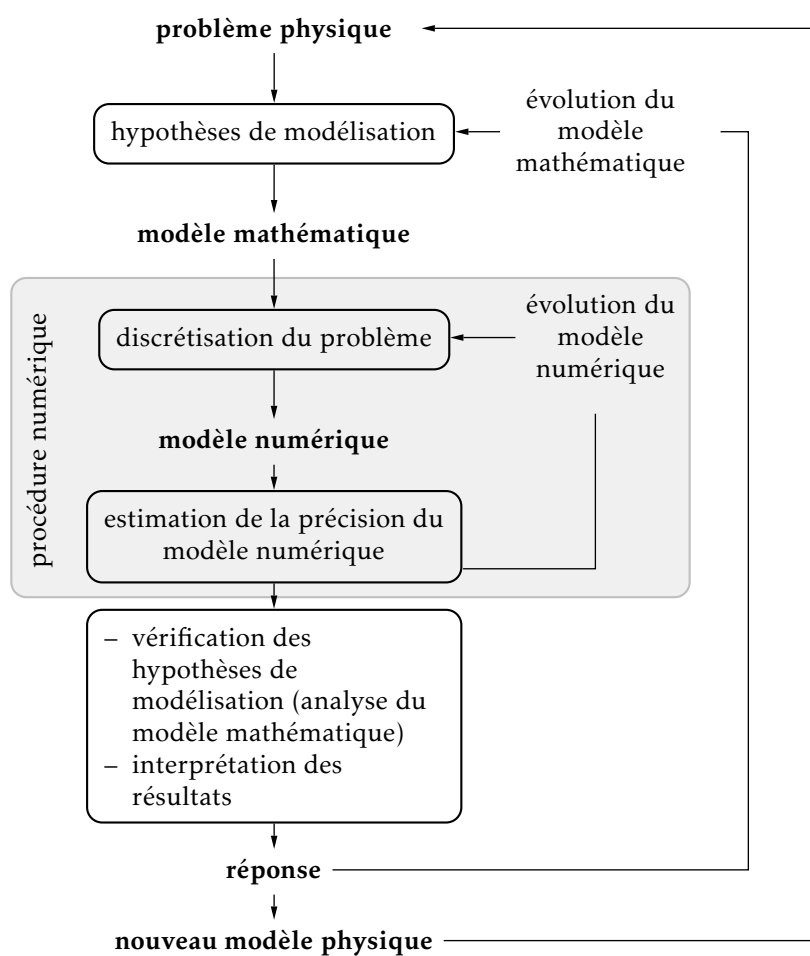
problème physique

évolution du modèle mathématique

hypothèses de modélisation

modèle mathématique

procédure numérique

évolution du modèle numérique

discrétisation du problème

modèle numérique

estimation de la précision du modèle numérique

– vérification des hypothèses de modélisation (analyse du modèle mathématique)
– interprétation des résultats

réponse

nouveau modèle physique